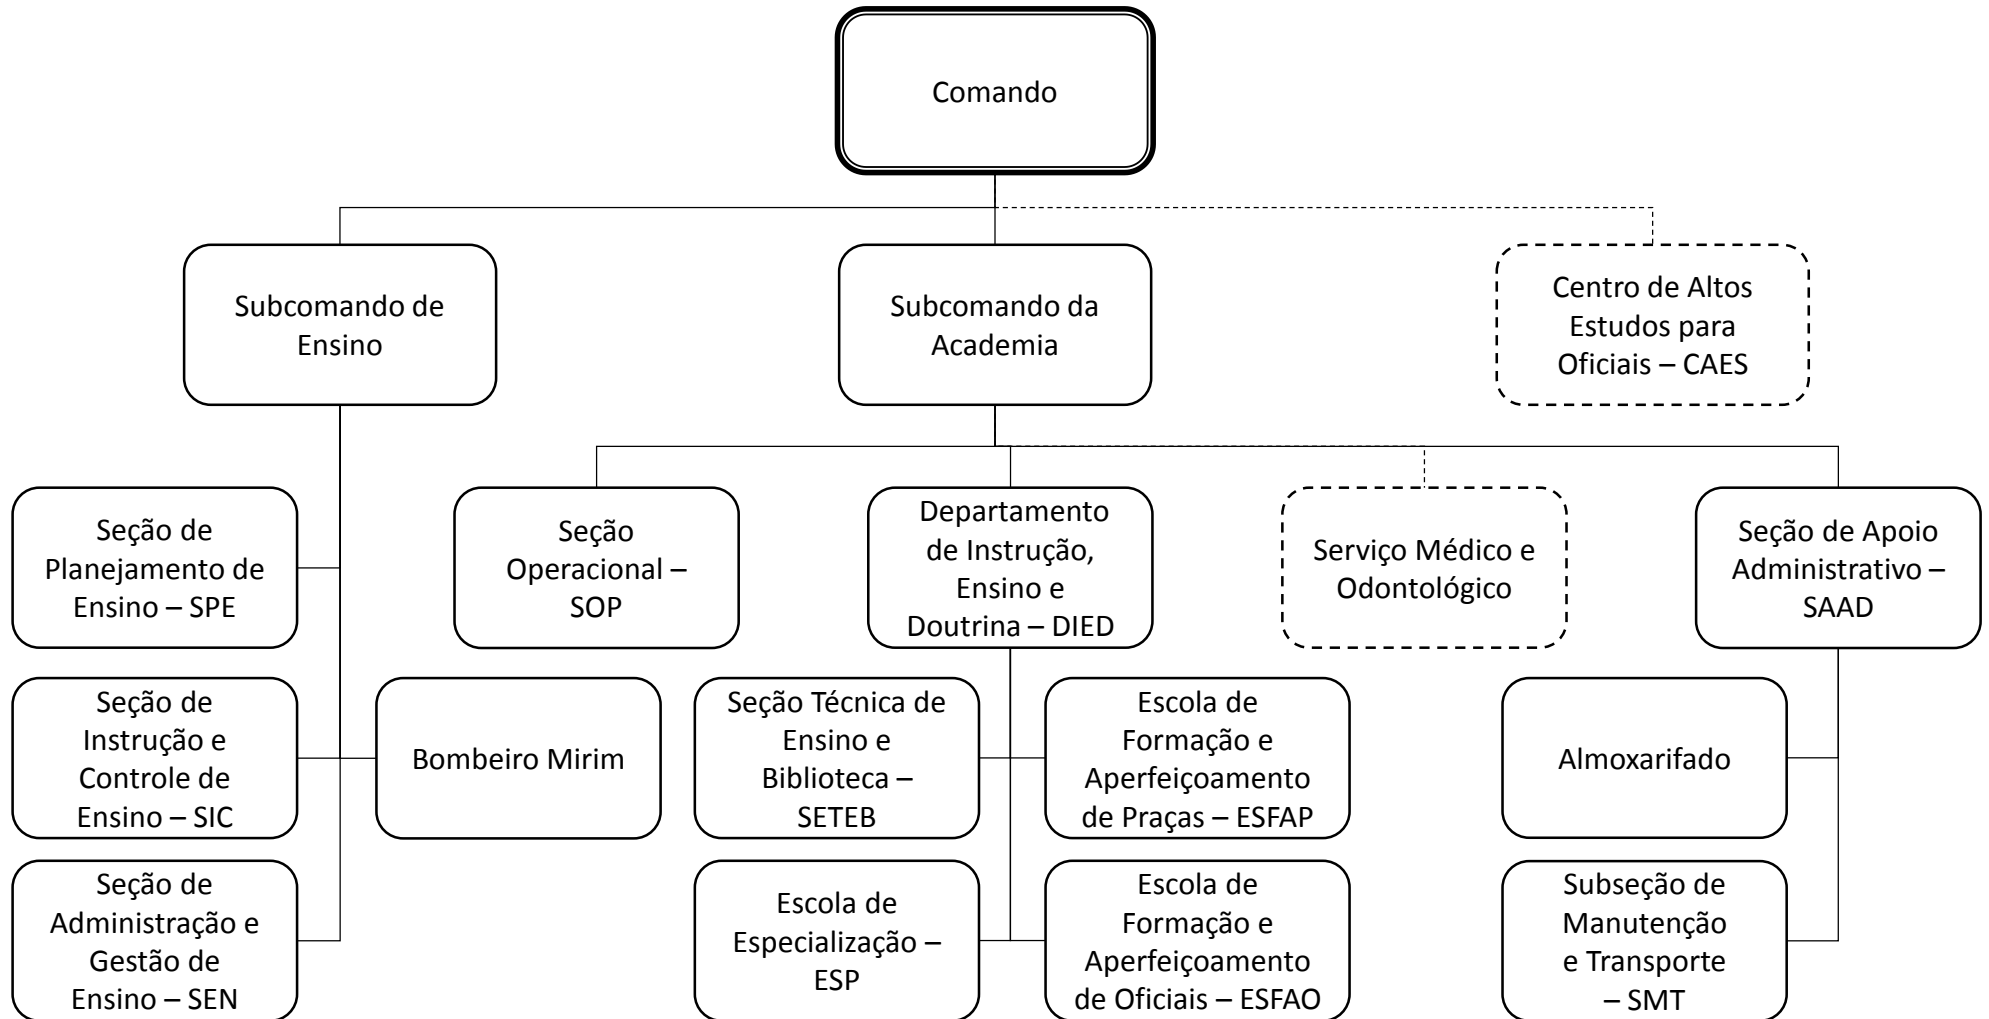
Comando

Subcomando de Ensino

Subcomando da Academia

Centro de Altos Estudos para Oficiais – CAES

Seção de Planejamento de Ensino – SPE

Seção Operacional – SOP

Departamento de Instrução, Ensino e Doutrina – DIED

Serviço Médico e Odontológico

Seção de Apoio Administrativo – SAAD

Seção de Instrução e Controle de Ensino – SIC

Bombeiro Mirim

Seção Técnica de Ensino e Biblioteca – SETEB

Escola de Formação e Aperfeiçoamento de Praças – ESFAP

Almoxarifado

Seção de Administração e Gestão de Ensino – SEN

Escola de Especialização – ESP

Escola de Formação e Aperfeiçoamento de Oficiais – ESFAO

Subseção de Manutenção e Transporte – SMT